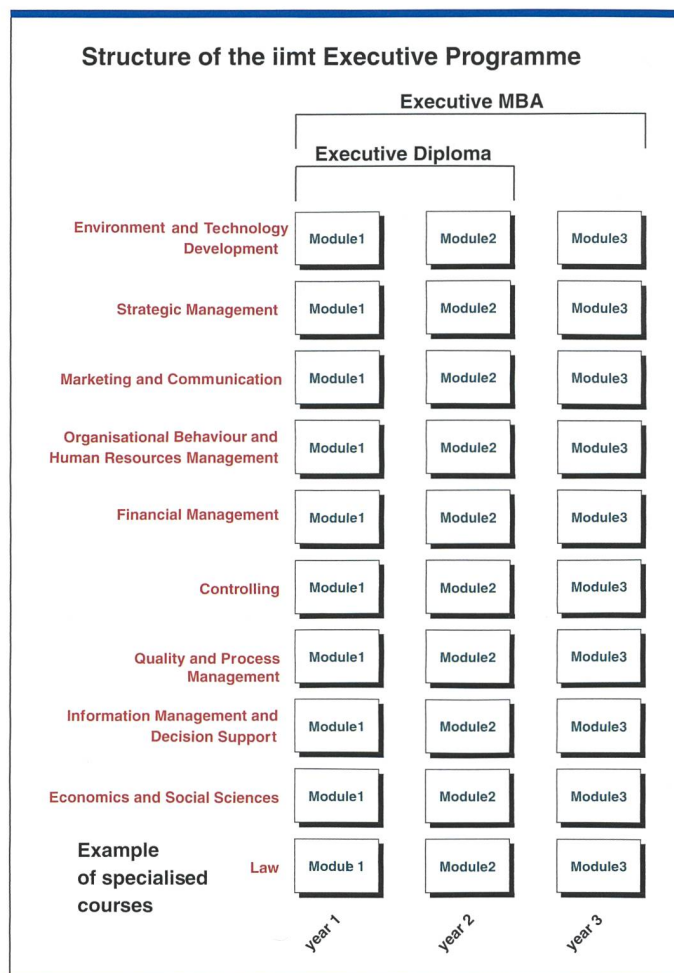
Structure of the iimt Executive Programme

Executive MBA

Executive Diploma

| | | | |
|---|---|---|---|
| Environment and Technology Development | Module1 | Module2 | Module3 |
| Strategic Management | Module1 | Module2 | Module3 |
| Marketing and Communication | Module1 | Module2 | Module3 |
| Organisational Behaviour and Human Resources Management | Module1 | Module2 | Module3 |
| Financial Management | Module1 | Module2 | Module3 |
| Controlling | Module1 | Module2 | Module3 |
| Quality and Process Management | Module1 | Module2 | Module3 |
| Information Management and Decision Support | Module1 | Module2 | Module3 |
| Economics and Social Sciences | Module1 | Module2 | Module3 |
| Law | Module 1 | Module2 | Module3 |

Example of specialised courses

year 1 year 2 year 3